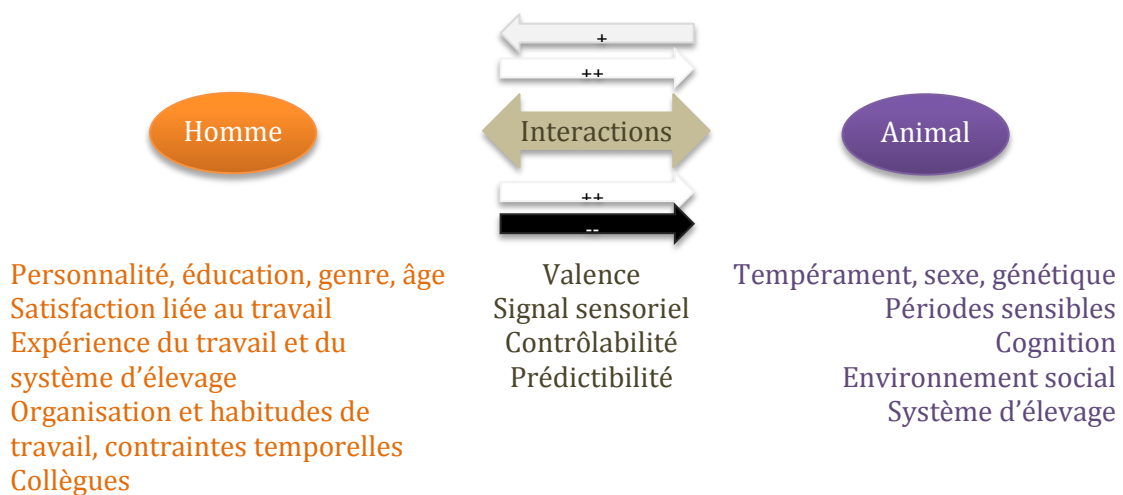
+

++

Homme

Interactions

Animal

++

--

Personnalité, éducation, genre, âge
Satisfaction liée au travail
Expérience du travail et du système d’élevage
Organisation et habitudes de travail, contraintes temporelles
Collègues

Valence
Signal sensoriel
Contrôlabilité
Prédictibilité

Tempérament, sexe, génétique
Périodes sensibles
Cognition
Environnement social
Système d’élevage